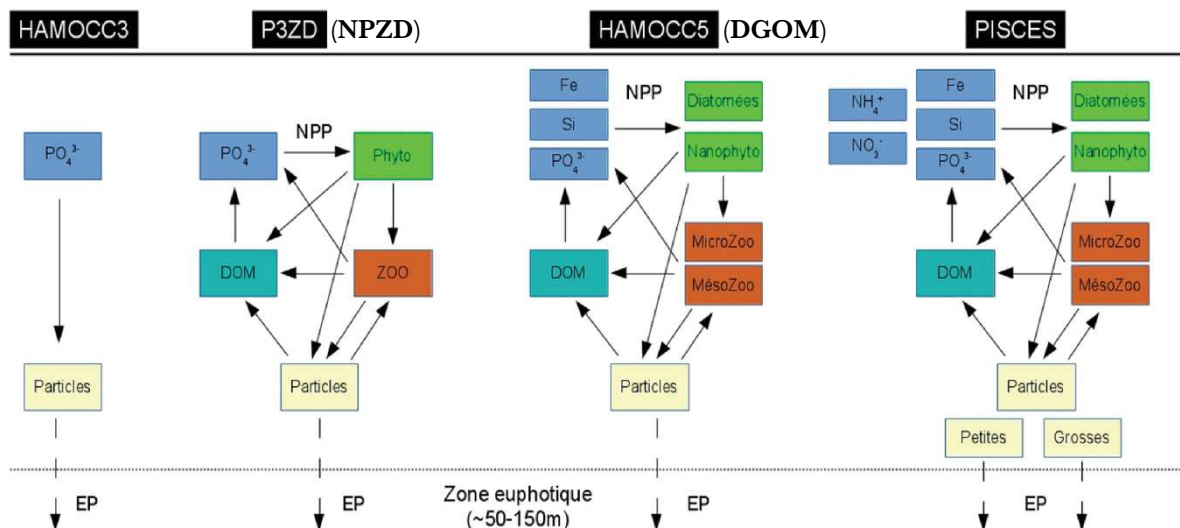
HAMOCC3

$PO_4^{3-}$

Particles

EP

P3ZD (NPZD)

NPP

$PO_4^{3-}$

Phyto

DOM

ZOO

Particles

EP

Zone euphotique (~50-150m)

HAMOCC5 (DGOM)

Fe

Si

$PO_4^{3-}$

NPP

Diatomées

Nanophyto

MicroZoo

MésoZoo

DOM

Particles

EP

PISCES

$NH_4^+$

$NO_3^-$

Fe

Si

$PO_4^{3-}$

NPP

Diatomées

Nanophyto

MicroZoo

MésoZoo

DOM

Particles

Petites

Grosses

EP